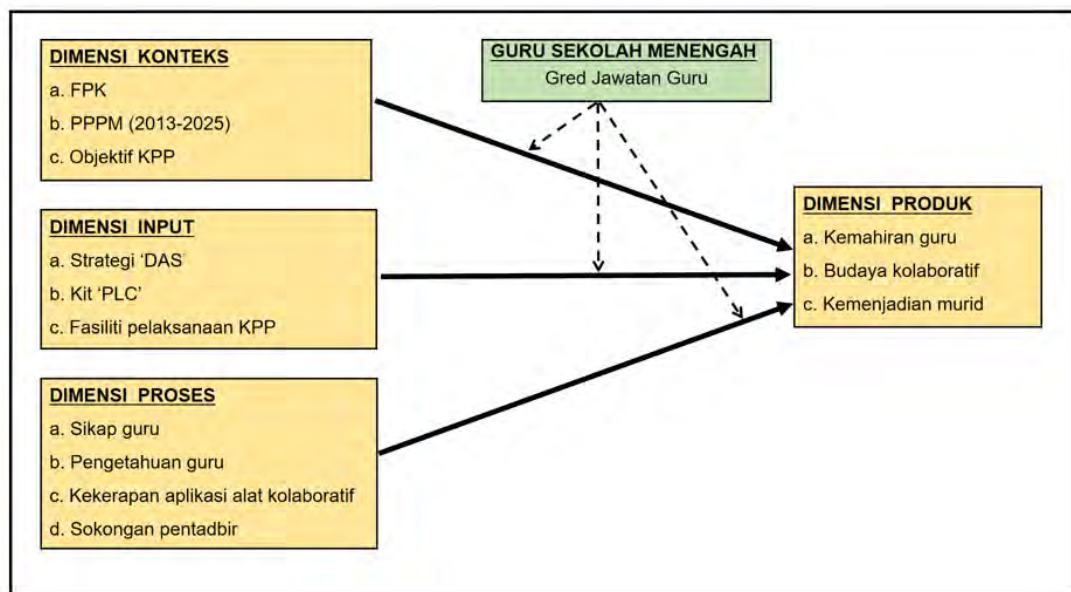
DIMENSI KONTEKS
a. FPK
b. PPPM (2013-2025)
c. Objektif KPP

GURU SEKOLAH MENENGAH
Gred Jawatan Guru

DIMENSI INPUT
a. Strategi 'DAS'
b. Kit 'PLC'
c. Fasiliti pelaksanaan KPP

DIMENSI PRODUK
a. Kemahiran guru
b. Budaya kolaboratif
c. Kemenjadian murid

DIMENSI PROSES
a. Sikap guru
b. Pengetahuan guru
c. Kekerapan aplikasi alat kolaboratif
d. Sokongan pentadbir